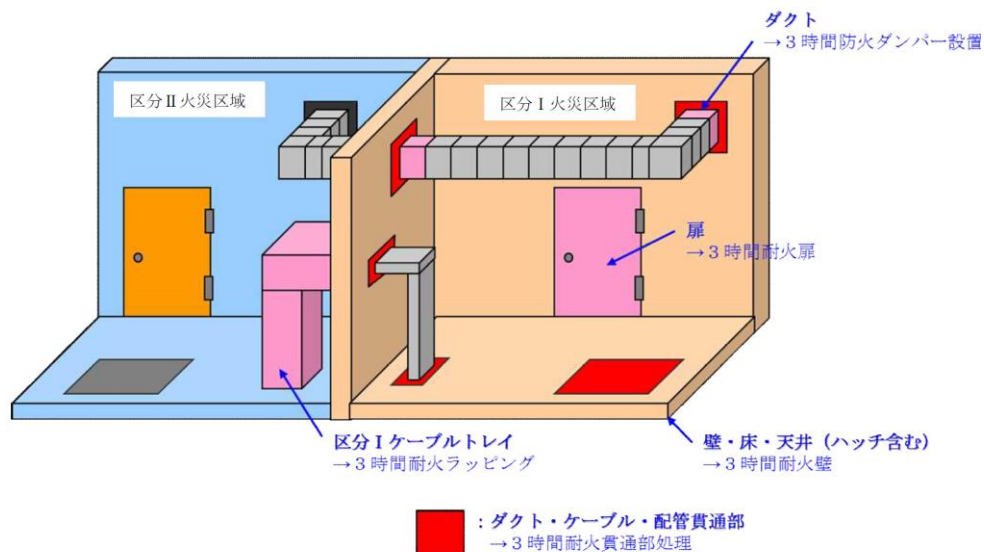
ダクト
→３時間防火ダンパー設置

区分Ⅱ火災区域

区分Ⅰ火災区域

扉
→３時間耐火扉

区分Ⅰケーブルトレイ
→３時間耐火ラッピング

壁・床・天井（ハッチ含む）
→３時間耐火壁

：ダクト・ケーブル・配管貫通部
→３時間耐火貫通部処理